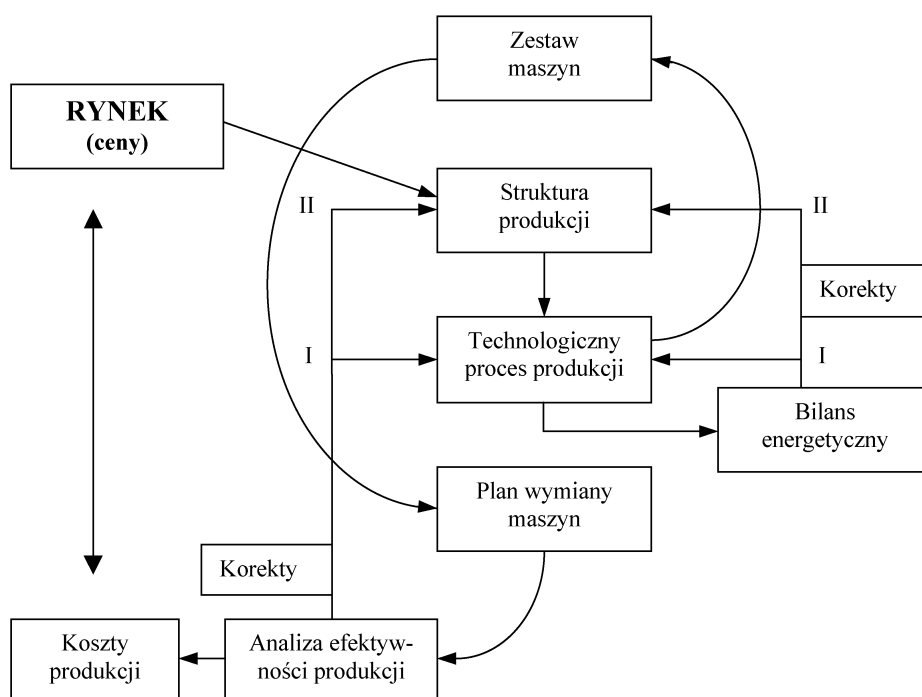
Zestaw maszyn

RYNEK
(ceny)

II

Struktura produkcji

II

Korekty

I

Technologiczny proces produkcji

I

Bilans energetyczny

Plan wymiany maszyn

Korekty

Koszty produkcji

Analiza efektywności produkcji